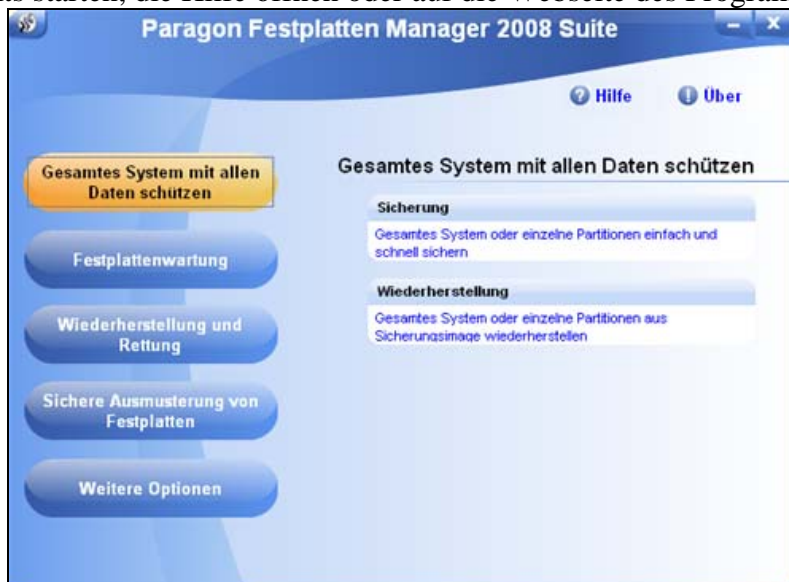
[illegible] starten, die Hilfe öffnen oder auf die Webseite des Program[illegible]

Paragon Festplatten Manager 2008 Suite

Hilfe Über

Gesamtes System mit allen Daten schützen

Festplattenwartung

Wiederherstellung und Rettung

Sichere Ausmusterung von Festplatten

Weitere Optionen

Gesamtes System mit allen Daten schützen

Sicherung

Gesamtes System oder einzelne Partitionen einfach und schnell sichern

Wiederherstellung

Gesamtes System oder einzelne Partitionen aus Sicherungsimage wiederherstellen